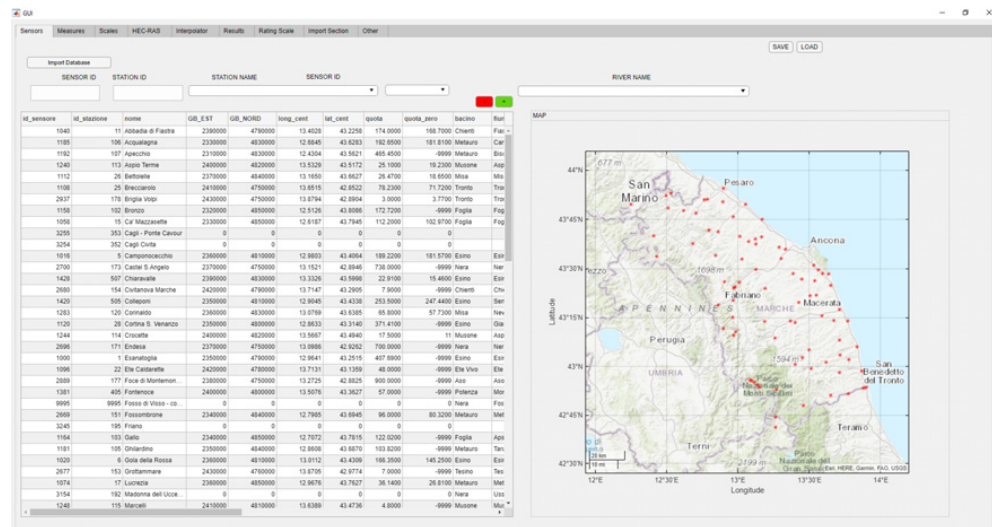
GUI

Sensors | Measures | Scales | HEC-RAS | Interpolator | Results | Rating Scale | Import Section | Other

SAVE LOAD

Import Database

SENSOR ID STATION ID STATION NAME SENSOR ID RIVER NAME

+

| id_sensore | id_stazione | nome | GB_EST | GB_NORD | long_cent | lat_cent | quota | quota_zero | bacino | fiur |
|---|---|---|---|---|---|---|---|---|---|---|
| 1040 | 11 | Abbadia di Fiastra | 2390000 | 4790000 | 13.4028 | 43.2258 | 174.0000 | 168.7000 | Chienti | Fias |
| 1185 | 106 | Acqualagna | 2330000 | 4830000 | 12.6645 | 43.6283 | 192.6500 | 181.8100 | Metauro | Can |
| 1192 | 107 | Apecchio | 2310000 | 4830000 | 12.4304 | 43.5621 | 465.4500 | -9999 | Metauro | Bio |
| 1240 | 113 | Aspio Terme | 2400000 | 4820000 | 13.5329 | 43.5172 | 25.1000 | 19.2300 | Musone | Asp |
| 1112 | 26 | Bettolelle | 2370000 | 4840000 | 13.1650 | 43.6627 | 26.4700 | 18.6500 | Misa | Mis |
| 1108 | 25 | Brecciarolo | 2410000 | 4750000 | 13.6515 | 42.8522 | 78.2300 | 71.7200 | Tronto | Tro |
| 2937 | 178 | Briglia Volpi | 2430000 | 4750000 | 13.8794 | 42.8904 | 3.0000 | 3.7700 | Tronto | Tro |
| 1158 | 102 | Bronzo | 2320000 | 4850000 | 12.5126 | 43.8086 | 172.7200 | -9999 | Foglia | Fog |
| 1050 | 15 | Ca' Mazzasette | 2330000 | 4850000 | 12.6187 | 43.7946 | 112.2000 | 102.9700 | Foglia | Fog |
| 3255 | 353 | Cagli - Ponte Cavour | 0 | 0 | 0 | 0 | 0 | 0 | | |
| 3254 | 352 | Cagli Civita | 0 | 0 | 0 | 0 | 0 | 0 | | |
| 1016 | 5 | Camponocecchio | 2360000 | 4810000 | 12.9603 | 43.4064 | 189.2200 | 181.5700 | Esino | Esi |
| 2700 | 173 | Castel S.Angelo | 2370000 | 4750000 | 13.1521 | 42.8946 | 738.0000 | -9999 | Nera | Ner |
| 1428 | 507 | Chiaravalle | 2390000 | 4830000 | 13.3326 | 43.5998 | 22.9100 | 15.4600 | Esino | Esi |
| 2680 | 154 | Civitanova Marche | 2420000 | 4790000 | 13.7147 | 43.2905 | 7.9000 | -9999 | Chienti | Chi |
| 1420 | 505 | Colleponi | 2350000 | 4810000 | 12.9045 | 43.4336 | 253.5000 | 247.4400 | Esino | Sen |
| 1283 | 120 | Corinaldo | 2360000 | 4830000 | 13.0769 | 43.6385 | 65.8000 | 57.7300 | Misa | Nev |
| 1120 | 28 | Cortina S. Venanzo | 2350000 | 4800000 | 12.8633 | 43.3140 | 371.4100 | -9999 | Esino | Gia |
| 1244 | 114 | Crocette | 2400000 | 4820000 | 13.5667 | 43.4940 | 17.5000 | 11 | Musone | Asp |
| 2696 | 171 | Endesa | 2370000 | 4750000 | 13.0986 | 42.9262 | 700.0000 | -9999 | Nera | Ner |
| 1000 | 1 | Esanatoglia | 2350000 | 4790000 | 12.9641 | 43.2515 | 407.6900 | -9999 | Esino | Esi |
| 1096 | 22 | Ete Caldarette | 2420000 | 4780000 | 13.7131 | 43.1359 | 48.0000 | -9999 | Ete Vivo | Ete |
| 2889 | 177 | Foce di Montemon... | 2380000 | 4750000 | 13.2725 | 42.8825 | 900.0000 | -9999 | Aso | Aso |
| 1381 | 495 | Fontenoce | 2400000 | 4800000 | 13.5076 | 43.3627 | 57.0000 | -9999 | Potenza | Mor |
| 9995 | 9995 | Fosso di Visso - co... | 0 | 0 | 0 | 0 | 0 | 0 | Nera | Fos |
| 2669 | 151 | Fossombrone | 2340000 | 4840000 | 12.7985 | 43.6945 | 96.0000 | 80.3200 | Metauro | Met |
| 3245 | 195 | Friano | 0 | 0 | 0 | 0 | 0 | 0 | | |
| 1164 | 103 | Gallo | 2340000 | 4850000 | 12.7072 | 43.7815 | 122.0200 | -9999 | Foglia | Aps |
| 1181 | 105 | Ghilardino | 2350000 | 4840000 | 12.8608 | 43.6870 | 103.8200 | -9999 | Metauro | Tar |
| 1020 | 6 | Gola della Rossa | 2360000 | 4810000 | 13.0112 | 43.4309 | 186.3500 | 145.2500 | Esino | Esi |
| 2677 | 153 | Grottammare | 2430000 | 4760000 | 13.8705 | 42.9774 | 7.0000 | -9999 | Tesino | Tes |
| 1074 | 17 | Lucrezia | 2360000 | 4850000 | 12.9676 | 43.7627 | 36.1400 | 26.8100 | Metauro | Met |
| 3154 | 192 | Madonna dell Ucce... | 0 | 0 | 0 | 0 | 0 | 0 | Nera | Uss |
| 1248 | 115 | Marcelli | 2410000 | 4810000 | 13.6389 | 43.4736 | 4.8000 | -9999 | Musone | Mu |

MAP

677 m
44°N
San Marino
Pesaro
43°45'N
Ancona
43°30'N
Arezzo
1698 m
Fabriano
Macerata
43°15'N
APENNINES
MARCHE
Perugia
1594 m
43°N
UMBRIA
San Benedetto del Tronto
Parco Nazionale dei Monti Sibillini
42°45'N
Teramo
Terni
Parco Nazionale del Gran Sasso
42°30'N
20 km
10 mi
Esri, HERE, Garmin, FAO, USGS
12°E 12°30'E 13°E 13°30'E 14°E
Latitude
Longitude